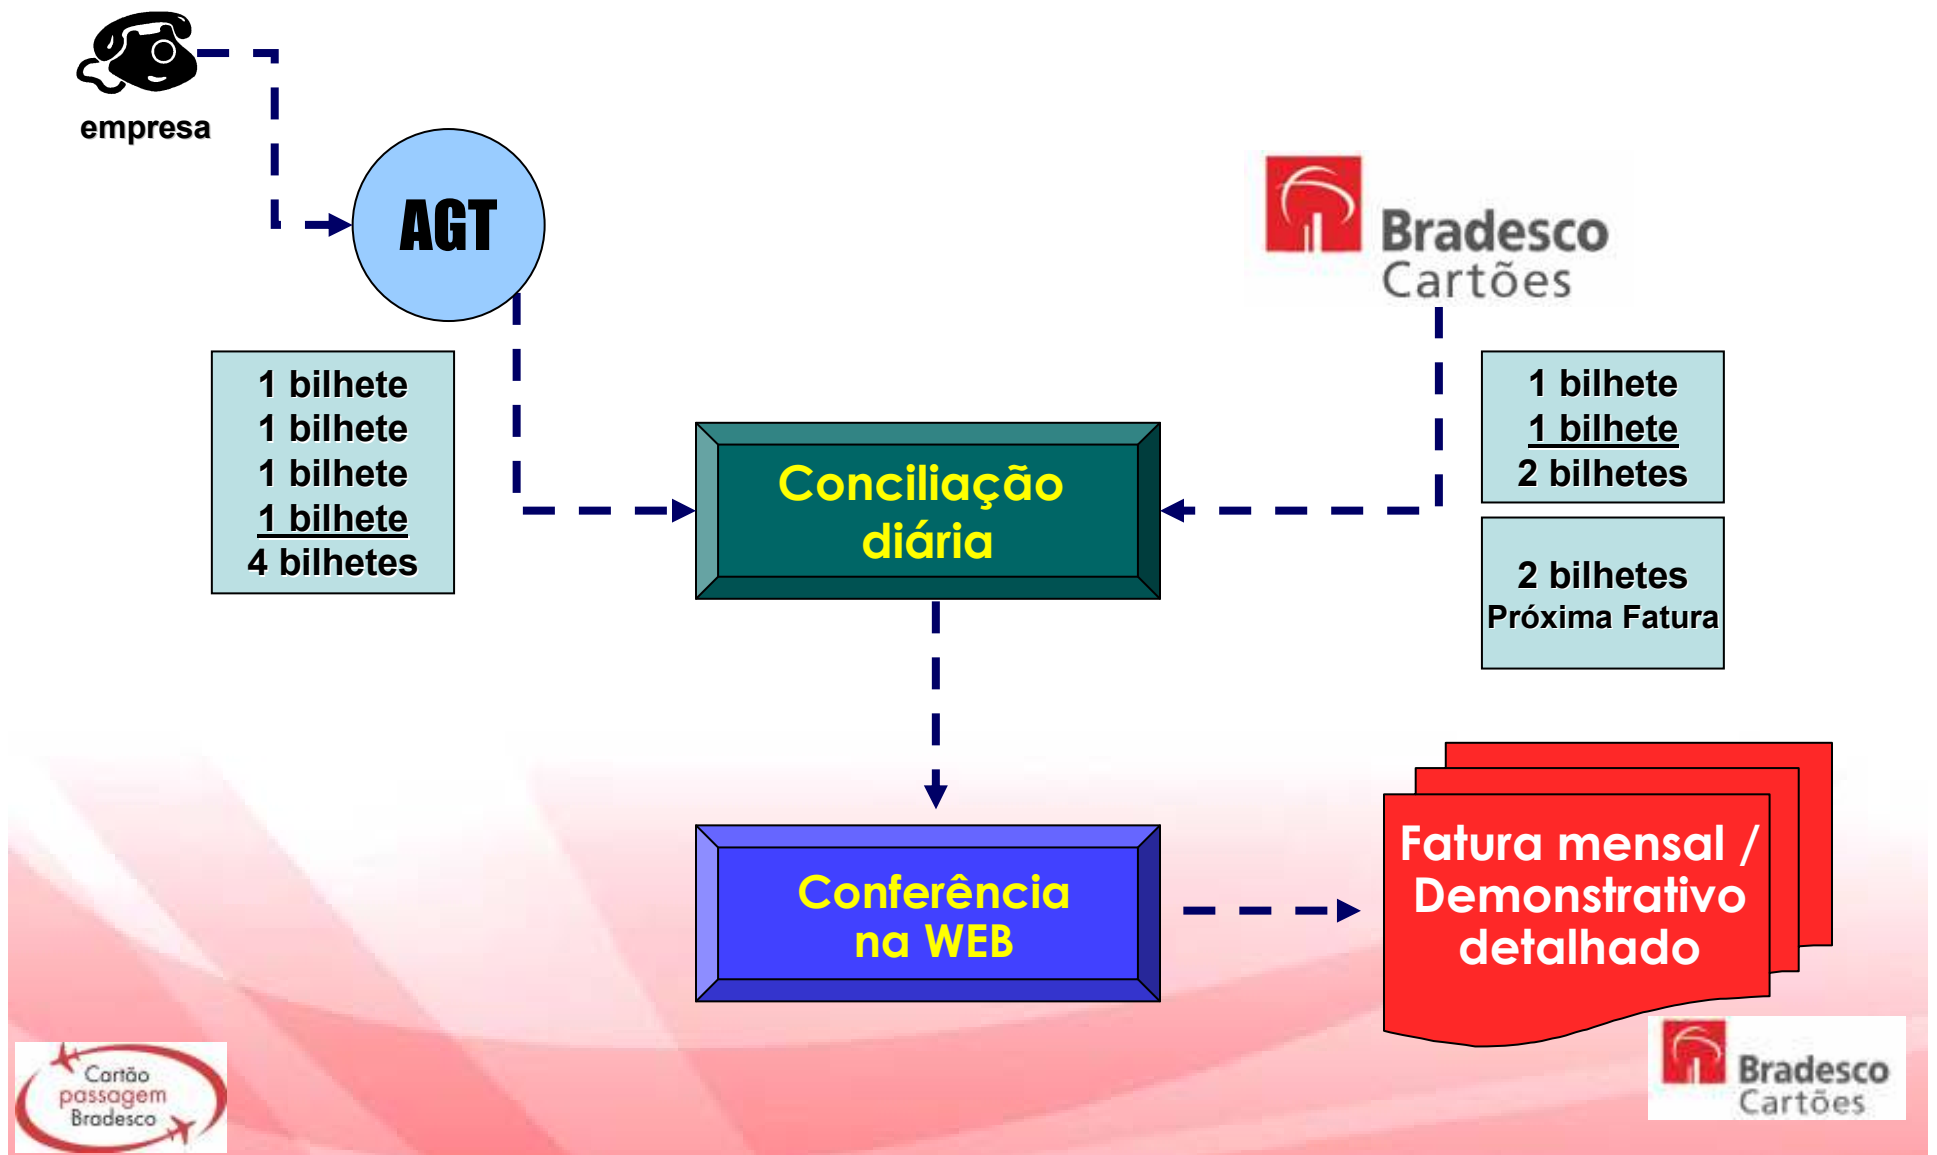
empresa

AGT

Bradesco
Cartões

1 bilhete
1 bilhete
1 bilhete
1 bilhete
4 bilhetes

Conciliação diária

1 bilhete
1 bilhete
2 bilhetes

2 bilhetes
Próxima Fatura

Conferência na WEB

Fatura mensal / Demonstrativo detalhado

Cartão passagem Bradesco

Bradesco
Cartões